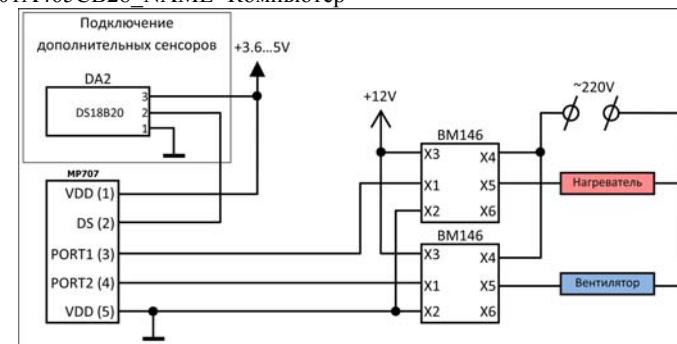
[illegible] Компьютер

Подключение дополнительных сенсоров

+3.6...5V

DA2

DS18B20

3
2
1

MP707

VDD (1)

DS (2)

PORT1 (3)

PORT2 (4)

VDD (5)

+12V

BM146

X3
X1
X2

X4
X5
X6

BM146

X3
X1
X2

X4
X5
X6

~220V

Нагреватель

Вентилятор